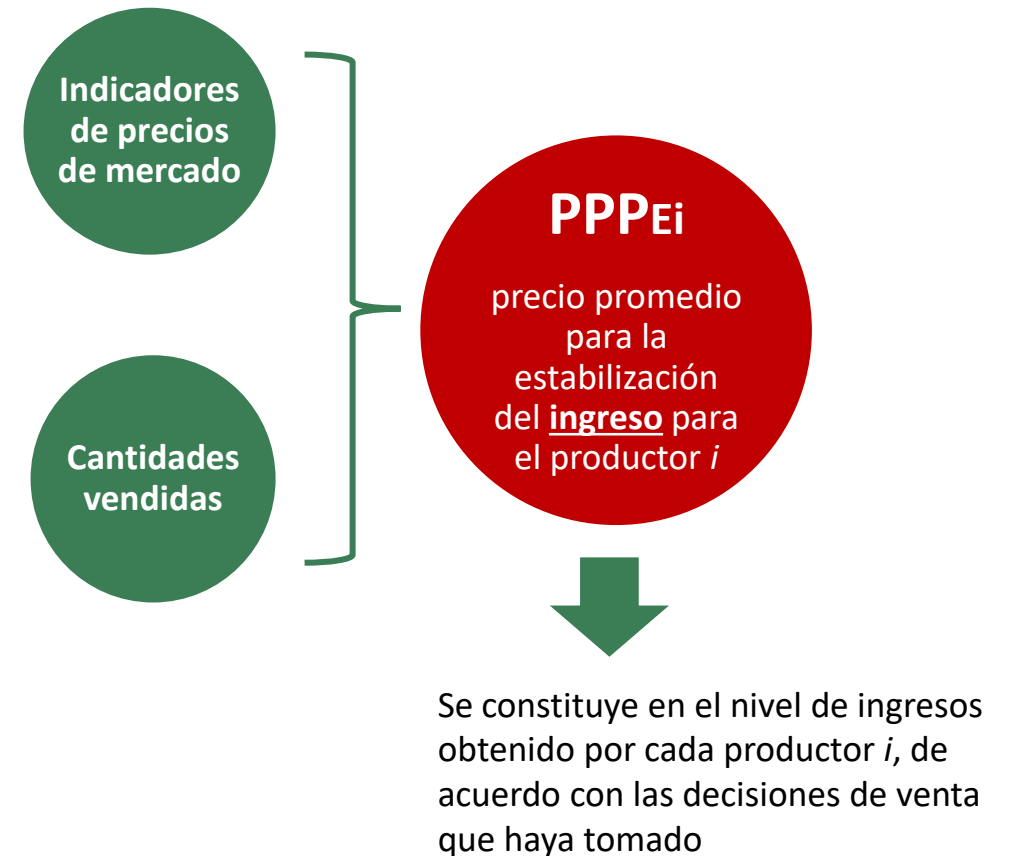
Indicadores de precios de mercado

Cantidades vendidas

PPPEi

precio promedio para la estabilización del ingreso para el productor i

Se constituye en el nivel de ingresos obtenido por cada productor i, de acuerdo con las decisiones de venta que haya tomado